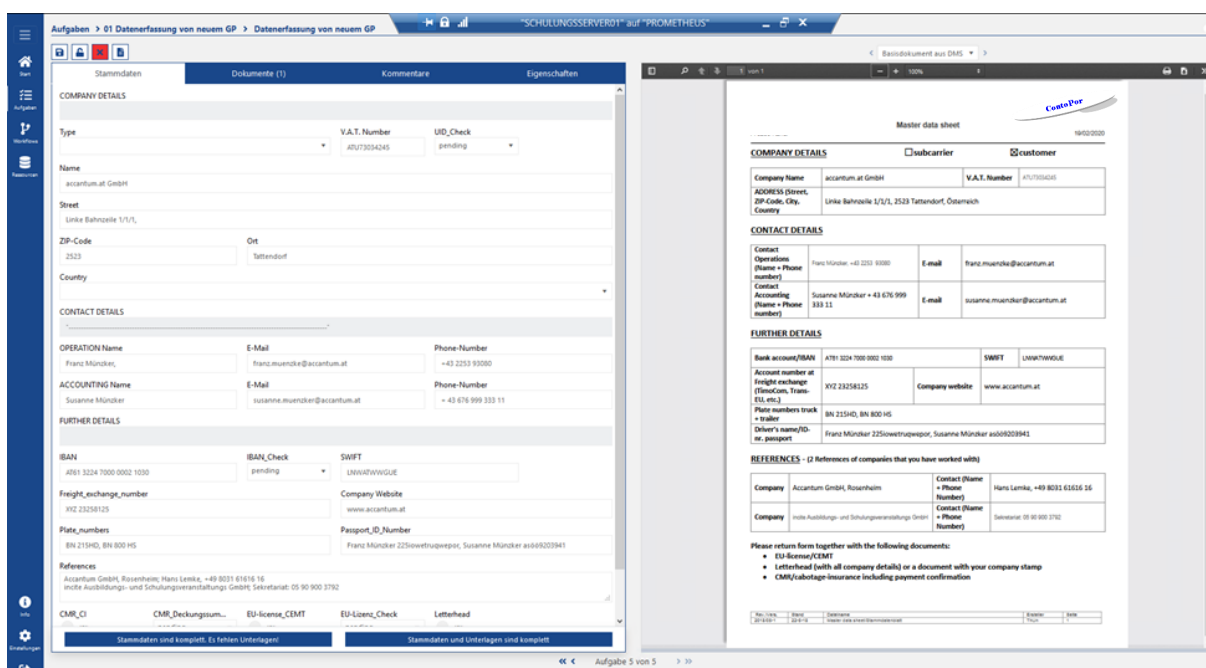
Start
Aufgaben
Workflows
Ressourcen
Info
Einstellungen

Aufgaben > 01 Datenerfassung von neuem GP > Datenerfassung von neuem GP

"SCHULUNGSSERVER01" auf "PROMETHEUS"

Stammdaten | Dokumente (1) | Kommentare | Eigenschaften

COMPANY DETAILS

Type
V.A.T. Number
ATU73034245
UID_Check
pending

Name
accantum.at GmbH

Street
Linke Bahnzeile 1/1/1,

ZIP-Code
2523
Ort
Tattendorf

Country

CONTACT DETAILS

OPERATION Name
Franz Münzker,
E-Mail
franz.muenzke@accantum.at
Phone-Number
+43 2253 93080

ACCOUNTING Name
Susanne Münzker
E-Mail
susanne.muenzker@accantum.at
Phone-Number
+ 43 676 999 333 11

FURTHER DETAILS

IBAN
AT61 3224 7000 0002 1030
IBAN_Check
pending
SWIFT
LNWATWWGUE

Freight_exchange_number
XYZ 23258125
Company Website
www.accantum.at

Plate_numbers
BN 215HD, BN 800 HS
Passport_ID_Number
Franz Münzker 225iowetruqwepor, Susanne Münzker asöö9203941

References
Accantum GmbH, Rosenheim; Hans Lemke, +49 8031 61616 16
incite Ausbildungs- und Schulungsveranstaltungs GmbH; Sekretariat: 05 90 900 3792

CMR_CI
CMR_Deckungssumm...
EU-license_CEMT
EU-Lizenz_Check
Letterhead

Stammdaten sind komplett. Es fehlen Unterlagen!
Stammdaten und Unterlagen sind komplett

Basisdokument aus DMS

1 von 1
+ 100%

ContoPor

Master data sheet
19/02/2020

COMPANY DETAILS ☐subcarrier ☒customer

| Company Name | accantum.at GmbH | V.A.T. Number | ATU73034245 |
|---|---|---|---|
| ADDRESS (Street, ZIP-Code, City, Country | Linke Bahnzeile 1/1/1, 2523 Tattendorf, Österreich | | |

CONTACT DETAILS

| Contact Operations (Name + Phone number) | Franz Münzker, +43 2253 93080 | E-mail | franz.muenzke@accantum.at |
|---|---|---|---|
| Contact Accounting (Name + Phone number) | Susanne Münzker + 43 676 999 333 11 | E-mail | susanne.muenzker@accantum.at |

FURTHER DETAILS

| Bank account/IBAN | AT61 3224 7000 0002 1030 | SWIFT | LNWATWWGUE |
|---|---|---|---|
| Account number at Freight exchange (TimoCom, Trans-EU, etc.) | XYZ 23258125 | Company website | www.accantum.at |
| Plate numbers truck + trailer | BN 215HD, BN 800 HS | | |
| Driver's name/ID-nr. passport | Franz Münzker 225iowetruqwepor, Susanne Münzker asöö9203941 | | |

REFERENCES – (2 References of companies that you have worked with)

| Company | Accantum GmbH, Rosenheim | Contact (Name + Phone Number) | Hans Lemke, +49 8031 61616 16 |
|---|---|---|---|
| Company | incite Ausbildungs- und Schulungsveranstaltungs GmbH | Contact (Name + Phone Number) | Sekretariat: 05 90 900 3792 |

Please return form together with the following documents:
• EU-license/CEMT
• Letterhead (with all company details) or a document with your company stamp
• CMR/cabotage-insurance including payment confirmation

Aufgabe 5 von 5